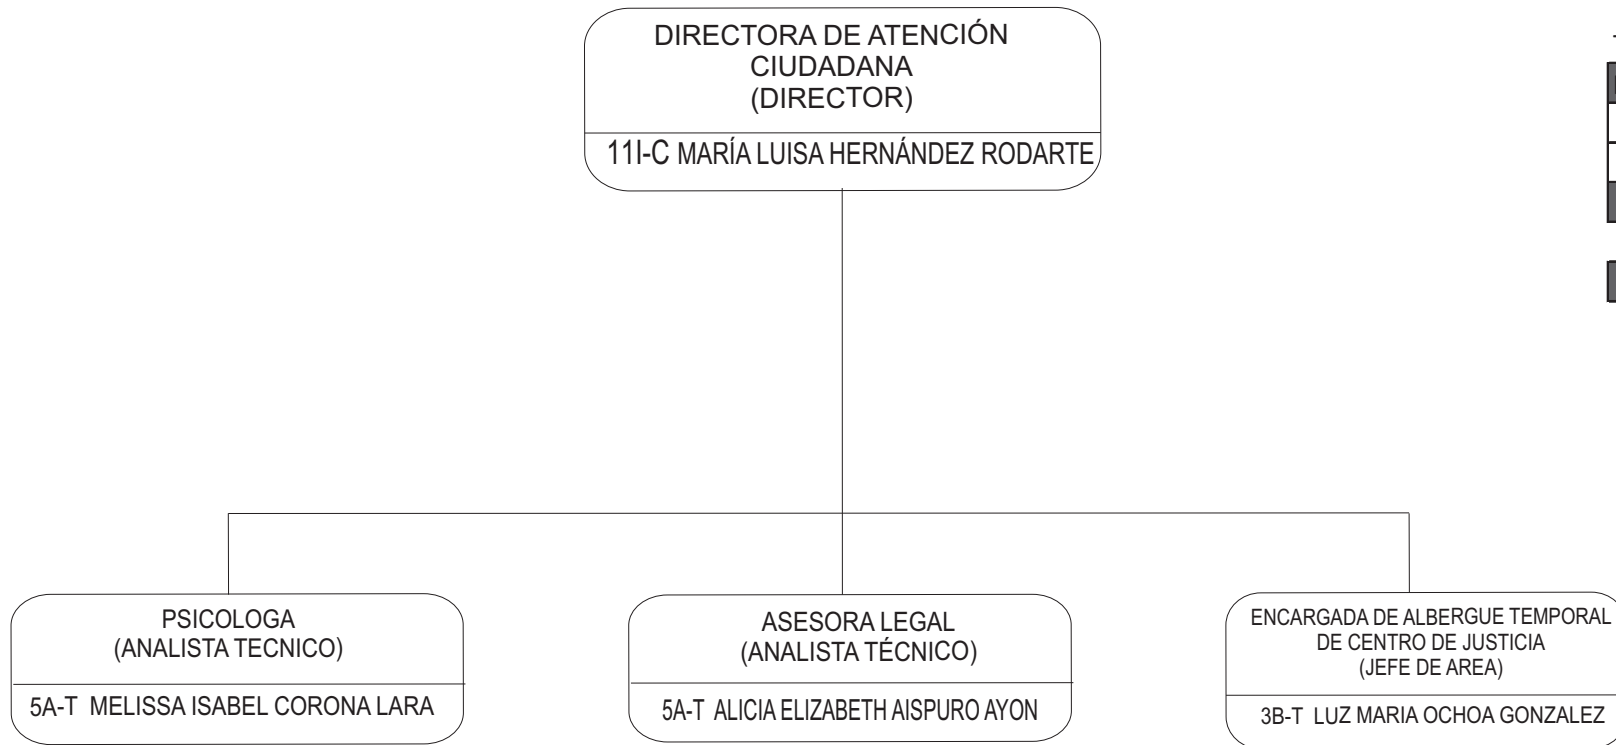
DIRECTORA DE ATENCIÓN CIUDADANA (DIRECTOR)

11I-C MARÍA LUISA HERNÁNDEZ RODARTE

PSICOLOGA (ANALISTA TECNICO)

5A-T MELISSA ISABEL CORONA LARA

ASESORA LEGAL (ANALISTA TÉCNICO)

5A-T ALICIA ELIZABETH AISPURO AYON

ENCARGADA DE ALBERGUE TEMPORAL DE CENTRO DE JUSTICIA (JEFE DE AREA)

3B-T LUZ MARIA OCHOA GONZALEZ